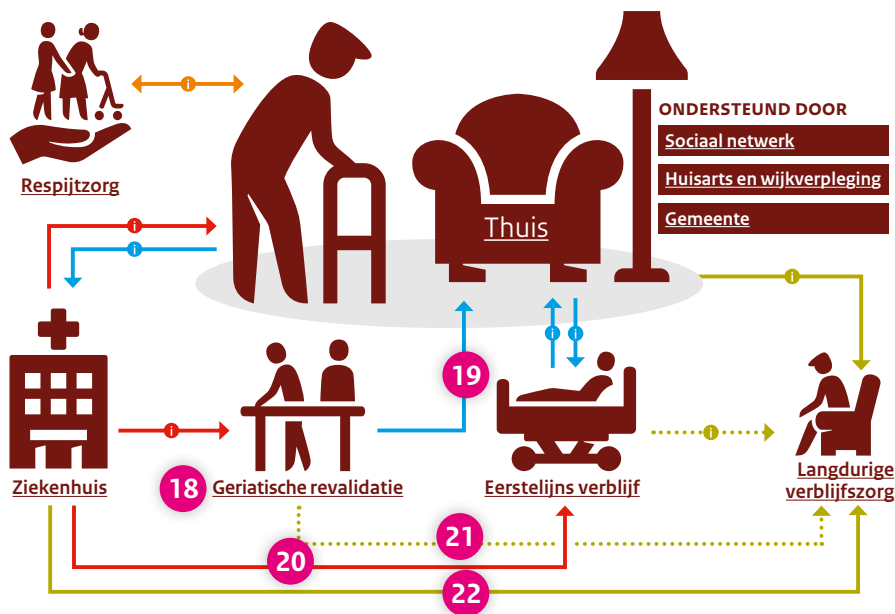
Respijtzorg

ONDERSTEUND DOOR

Sociaal netwerk

Huisarts en wijkverpleging

Gemeente

Thuis

i

i

i

i

i

i

i

i

19

Ziekenhuis

18 Geriatische revalidatie

Eerstelijns verblijf

Langdurige verblijfszorg

21

20

22